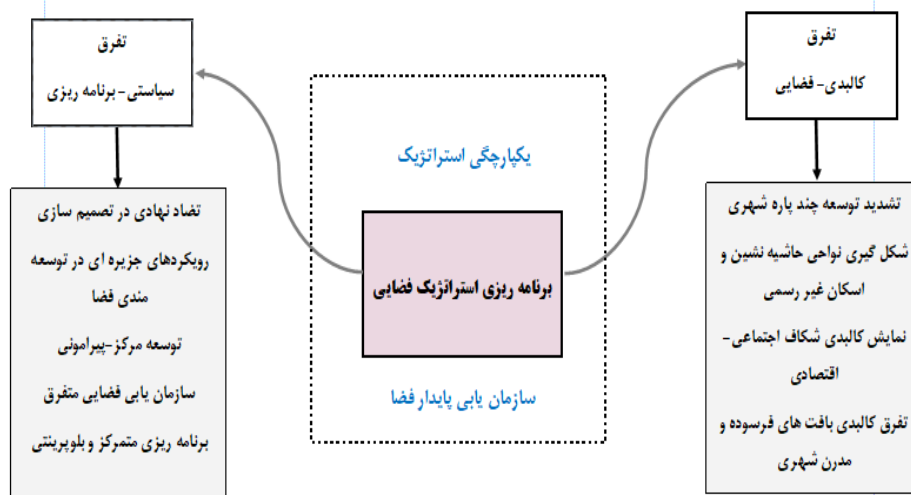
تفرق
کالبدی- فضایی

تشدید توسعه چند پاره شهری
شکل گیری نواحی حاشیه نشین و اسکان غیر رسمی
نمایش کالبدی شکاف اجتماعی- اقتصادی
تفرق کالبدی بافت های فرسوده و مدرن شهری

یکپارچگی استراتژیک

برنامه ریزی استراتژیک فضایی

سازمان یابی پایدار فضا

تفرق
سیاستی- برنامه ریزی

تضاد نهادی در تصمیم سازی
رویکردهای جزیره ای در توسعه مندی فضا
توسعه مرکز-پیرامونی
سازمان یابی فضایی متفرق
برنامه ریزی متمرکز و بلوپرینتی